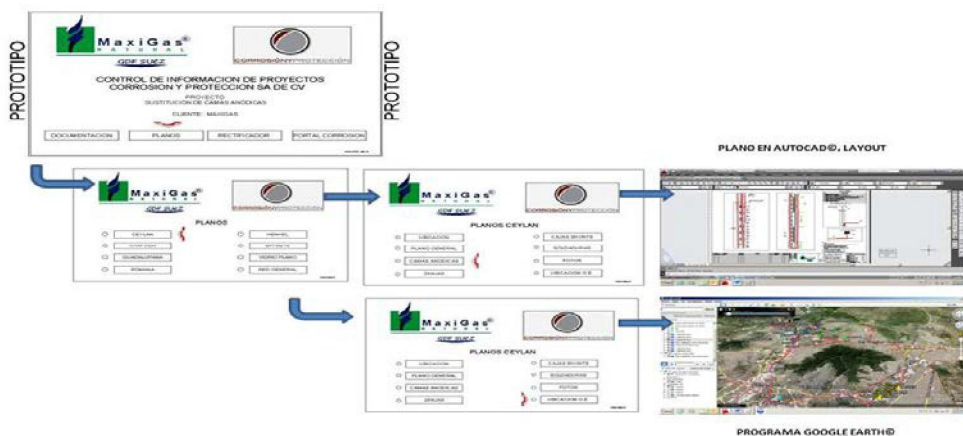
PROTOTIPO

MaxiGas® NATURAL
GDF SUEZ

CORROSIÓN Y PROTECCIÓN

PROTOTIPO

CONTROL DE INFORMACION DE PROYECTOS
CORROSION Y PROTECCION SA DE CV

PROYECTO
SUSTITUCION DE CAMAS ANODICAS

CLIENTE: MAXIGAS

DOCUMENTACION
PLANOS
RECTIFICADOR
PORTAL CORROSION

MaxiGas® NATURAL
GDF SUEZ

PLANOS

CEYLAN
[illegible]
GUADALUPANA
ROMANA
HENHEL
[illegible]
VERSO RUMO
RED GENERAL

MaxiGas® NATURAL
GDF SUEZ

PLANOS CEYLAN

UBICACION
PLANO GENERAL
CAMAS ANODICAS
ZANJAS
CAJAS REGISTRO
SOLDADURAS
FOTOS
UBICACION G.E.

PLANO EN AUTOCAD©, LAYOUT

MaxiGas® NATURAL
GDF SUEZ

PLANOS CEYLAN

UBICACION
PLANO GENERAL
CAMAS ANODICAS
ZANJAS
CAJAS REGISTRO
SOLDADURAS
FOTOS
UBICACION G.E.

PROGRAMA GOOGLE EARTH©